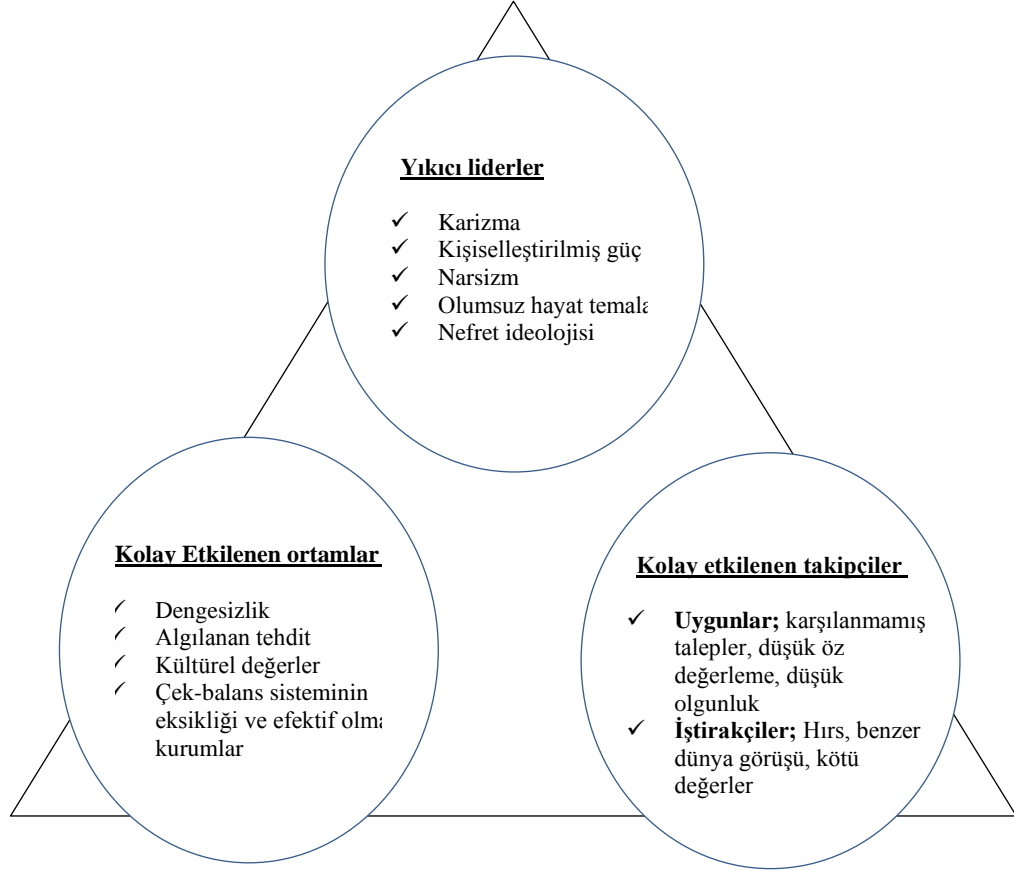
Yıkıcı liderler

✓ Karizma
✓ Kişiselleştirilmiş güç
✓ Narsizm
✓ Olumsuz hayat temala
✓ Nefret ideolojisi

Kolay Etkilenen ortamlar

✓ Dengesizlik
✓ Algılanan tehdit
✓ Kültürel değerler
✓ Çek-balans sisteminin eksikliği ve efektif olma kurumlar

Kolay etkilenen takipçiler

✓ Uygunlar; karşılanmamış talepler, düşük öz değerleme, düşük olgunluk
✓ İştirakçiler; Hırs, benzer dünya görüşü, kötü değerler